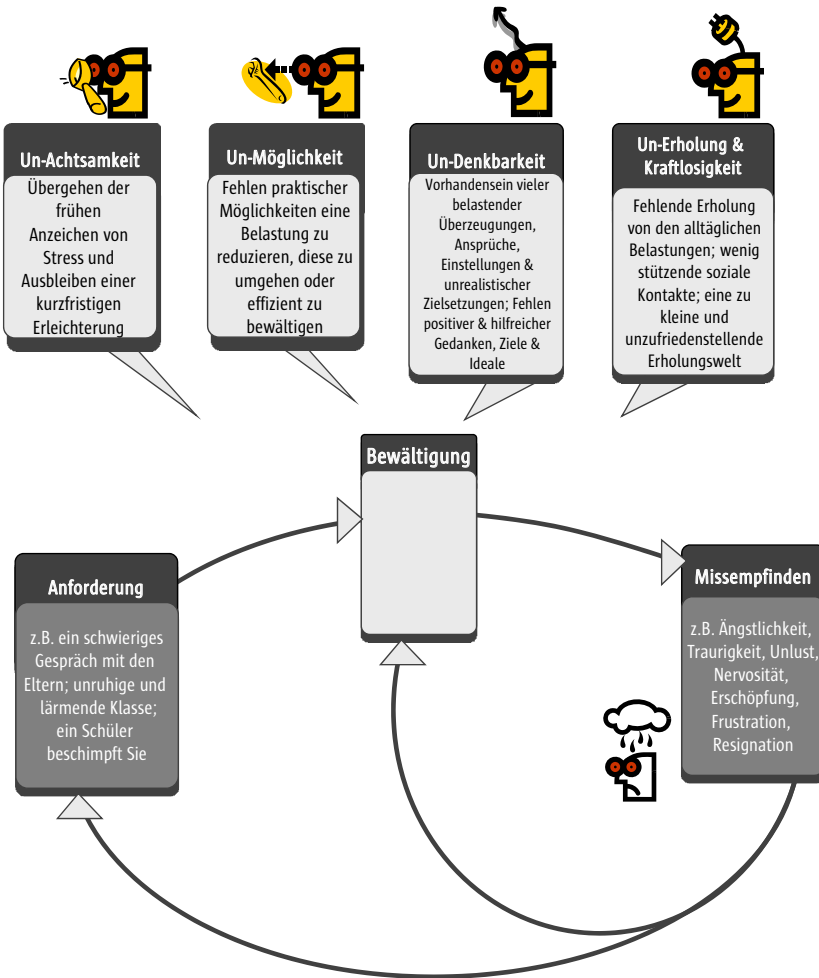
Un-Achtsamkeit

Übergehen der frühen Anzeichen von Stress und Ausbleiben einer kurzfristigen Erleichterung

Un-Möglichkeit

Fehlen praktischer Möglichkeiten eine Belastung zu reduzieren, diese zu umgehen oder effizient zu bewältigen

Un-Denkbarkeit

Vorhandensein vieler belastender Überzeugungen, Ansprüche, Einstellungen & unrealistischer Zielsetzungen; Fehlen positiver & hilfreicher Gedanken, Ziele & Ideale

Un-Erholung & Kraftlosigkeit

Fehlende Erholung von den alltäglichen Belastungen; wenig stützende soziale Kontakte; eine zu kleine und unzufriedenstellende Erholungswelt

Bewältigung

Anforderung

z.B. ein schwieriges Gespräch mit den Eltern; unruhige und lärmende Klasse; ein Schüler beschimpft Sie

Missempfinden

z.B. Ängstlichkeit, Traurigkeit, Unlust, Nervosität, Erschöpfung, Frustration, Resignation